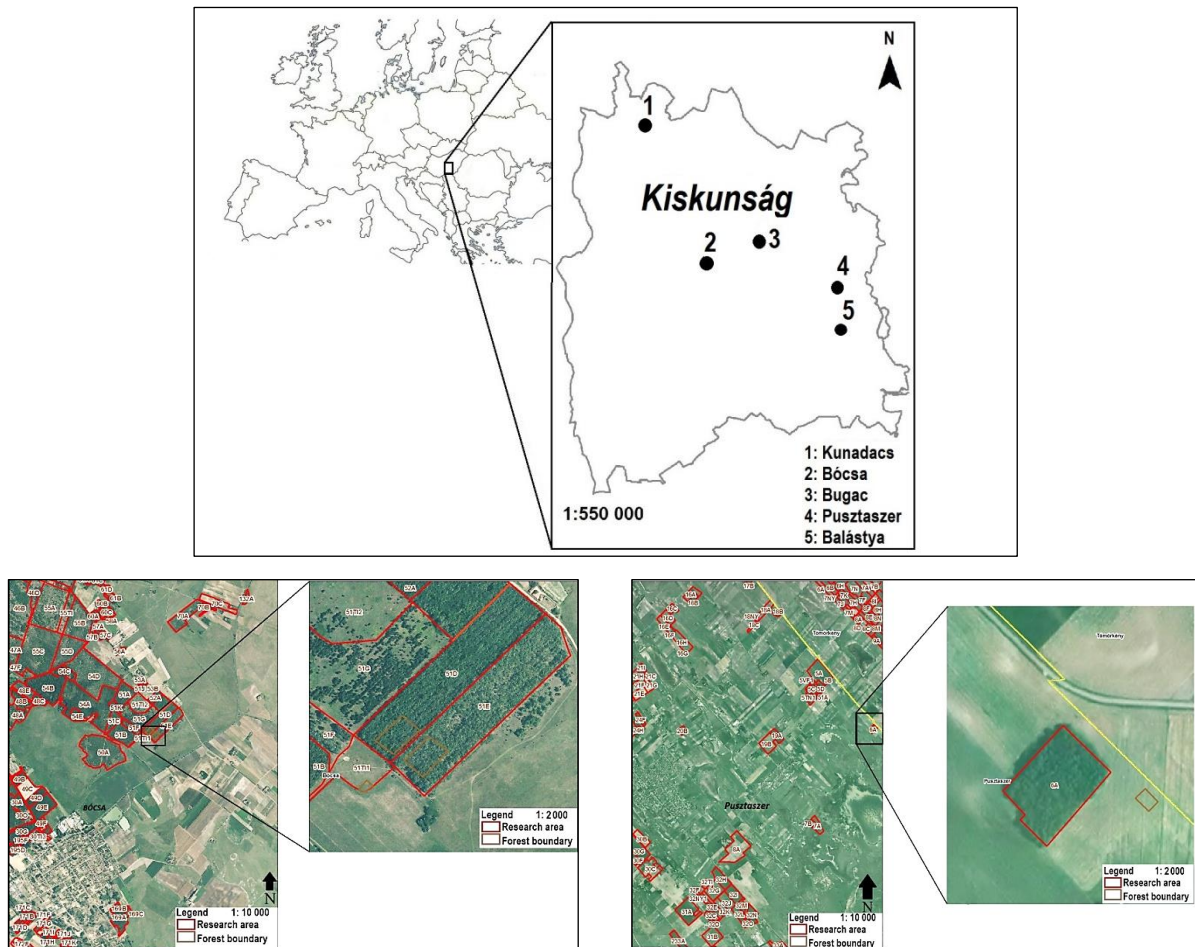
N

1

Kiskunság

2

3

4

5

1: Kunadacs
2: Bócsa
3: Bugac
4: Pusztaszer
5: Balástya

1:550 000

BÓCSA

N

Legend 1: 10 000
Research area
Forest boundary

Legend 1: 2 000
Research area
Forest boundary

Pusztaszer

N

Legend 1: 10 000
Research area
Forest boundary

Tömörkény

Pusztaszer

6A

Legend 1: 2 000
Research area
Forest boundary